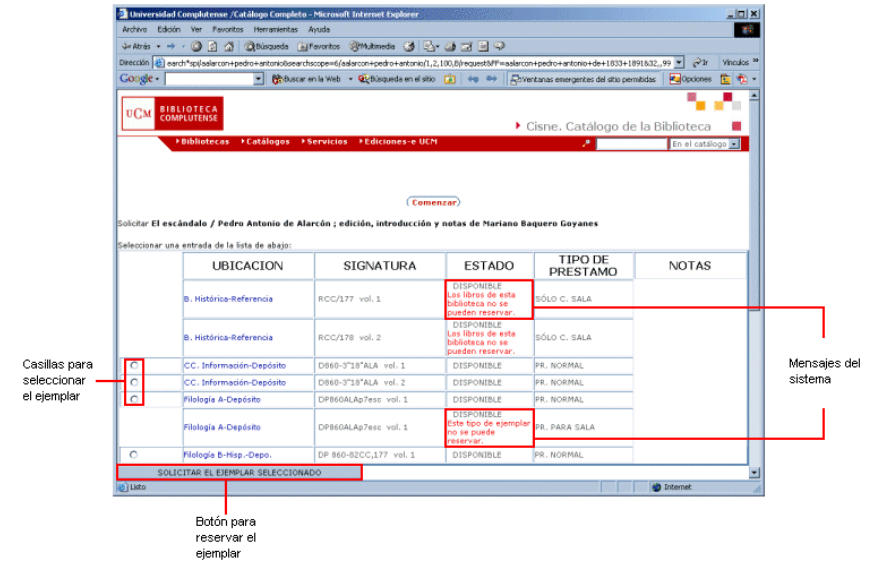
Universidad Complutense /Catálogo Completo - Microsoft Internet Explorer

Archivo Edición Ver Favoritos Herramientas Ayuda

Atrás Búsqueda Favoritos Multimedia

Dirección earch*spi/aalarcon+pedro+antonio&searchscope=6/aalarcon+pedro+antonio/1,2,100,B/request&FF=aalarcon+pedro+antonio+de+1833+1891&32,,99 Ir Vínculos

Google Buscar en la Web Búsqueda en el sitio Ventanas emergentes del sitio permitidas Opciones

UCM BIBLIOTECA COMPLUTENSE

Cisne. Catálogo de la Biblioteca

Bibliotecas Catálogos Servicios Ediciones-e UCM

En el catálogo

Comenzar

Solicitar El escándalo / Pedro Antonio de Alarcón ; edición, introducción y notas de Mariano Baquero Goyanes

Seleccionar una entrada de la lista de abajo:

| | UBICACION | SIGNATURA | ESTADO | TIPO DE PRESTAMO | NOTAS |
|---|---|---|---|---|---|
| | B. Histórica-Referencia | RCC/177 vol. 1 | DISPONIBLE Los libros de esta biblioteca no se pueden reservar. | SÓLO C. SALA | |
| | B. Histórica-Referencia | RCC/178 vol. 2 | DISPONIBLE Los libros de esta biblioteca no se pueden reservar. | SÓLO C. SALA | |
| ○ | CC. Información-Depósito | D860-3"18"ALA vol. 1 | DISPONIBLE | PR. NORMAL | |
| ○ | CC. Información-Depósito | D860-3"18"ALA vol. 2 | DISPONIBLE | PR. NORMAL | |
| ○ | Filología A-Depósito | DP860ALAp7esc vol. 1 | DISPONIBLE | PR. NORMAL | |
| | Filología A-Depósito | DP860ALAp7esc vol. 1 | DISPONIBLE Este tipo de ejemplar no se puede reservar. | PR. PARA SALA | |
| ○ | Filología B-Hisp.-Depo. | DP 860-82CC,177 vol. 1 | DISPONIBLE | PR. NORMAL | |

SOLICITAR EL EJEMPLAR SELECCIONADO

Listo Internet

Casillas para seleccionar el ejemplar

Mensajes del sistema

Botón para reservar el ejemplar